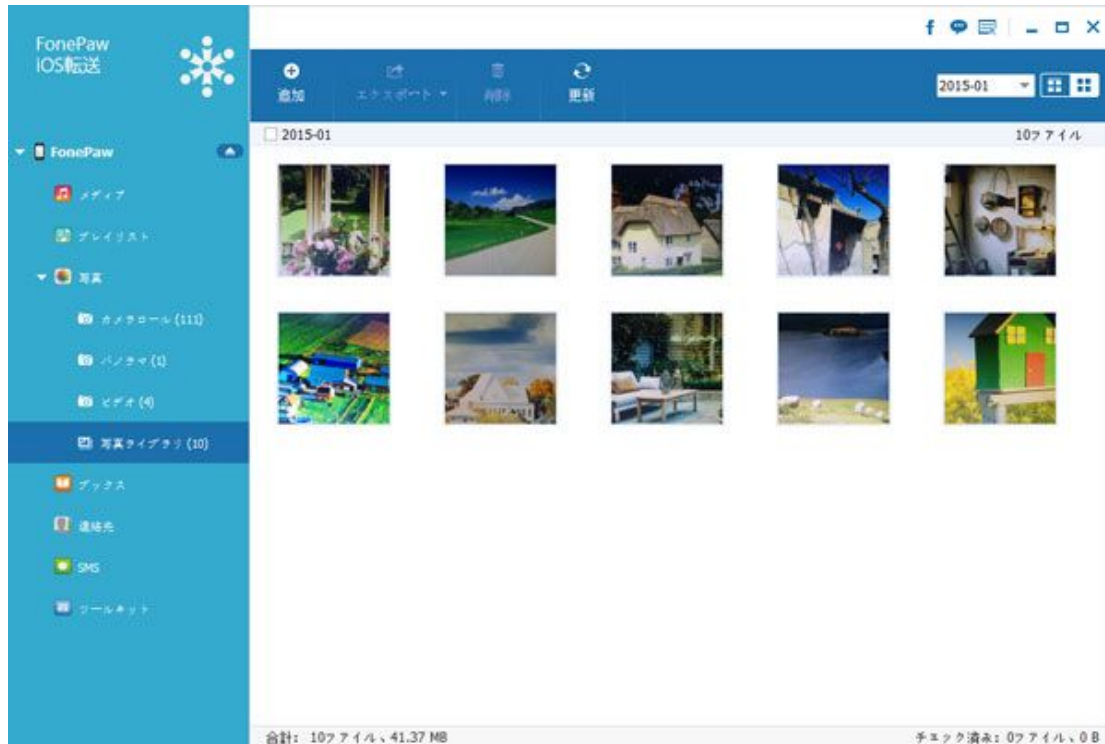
FonePaw
iOS転送

FonePaw
メディア
プレイリスト
写真
カメラロール (111)
パノラマ (1)
ビデオ (4)
写真ライブラリ (10)
ブックス
連絡先
SMS
ツールキット

追加
エクスポート
削除
更新

2015-01

2015-01
10ファイル

合計: 10ファイル、41.37 MB
チェック済み: 0ファイル、0 B